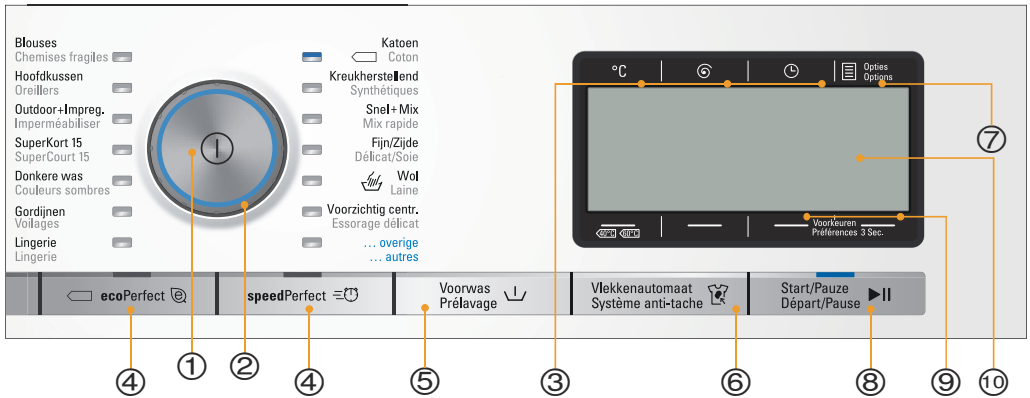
Blouses
Chemises fragiles

Hoofdkussen
Oreillers

Outdoor+Impreg.
Imperméabiliser

SuperKort 15
SuperCourt 15

Donkere was
Couleurs sombres

Gordijnen
Voilages

Lingerie
Lingerie

Katoen
Coton

Kreukherstellend
Synthétiques

Snel+Mix
Mix rapide

Fijn/Zijde
Délicat/Soie

Wol
Laine

Voorzichtig centr.
Essorage délicat

... overige
... autres

°C

Opties
Options

40°C 60°C

Voorkeuren
Préférences 3 Sec.

ecoPerfect

speedPerfect

Voorwas
Prélavage

Vlekkenautomaat
Système anti-tache

Start/Pauze
Départ/Pause

④ ① ② ④ ⑤ ③ ⑥ ⑧ ⑨ ⑩

⑦